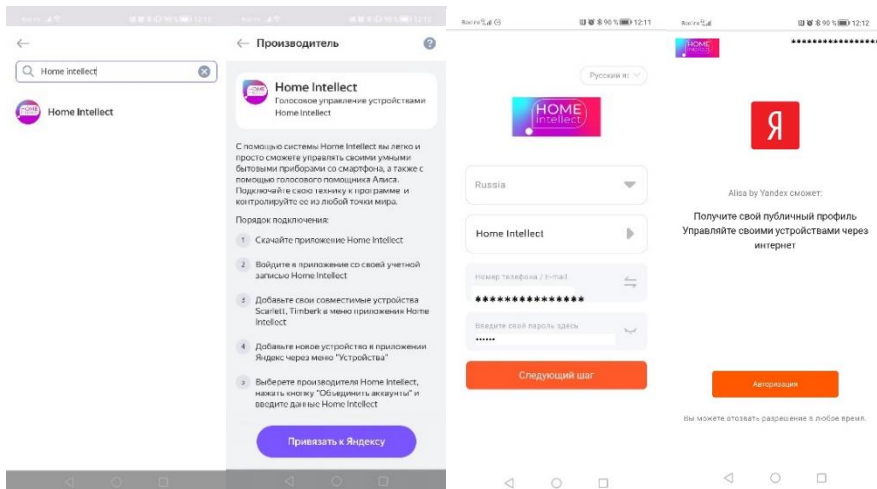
Home intellect

Home Intellect

← Производитель

Home Intellect
Голосовое управление устройствами Home Intellect

С помощью системы Home Intellect вы легко и просто сможете управлять своими умными бытовыми приборами со смартфона, а также с помощью голосового помощника Алиса. Подключайте свою технику к программе и контролируйте ее из любой точки мира.

Порядок подключения:

1 Скачайте приложение Home Intellect

2 Войдите в приложение со своей учетной записью Home Intellect

3 Добавьте свои совместимые устройства Scarlett, Timberk в меню приложения Home Intellect

4 Добавьте новое устройство в приложении Яндекс через меню "Устройства"

5 Выберете производителя Home Intellect, нажать кнопку "Объединить аккаунты" и вводите данные Home Intellect

Привязать к Яндексу

Русский я

HOME intellect

Russia

Home Intellect

Номер телефона / Email

**************

Введите свой пароль здесь

••••••

Следующий шаг

HOME intellect

*****************

Я

Alisa by Yandex сможет:

Получите свой публичный профиль
Управляйте своими устройствами через интернет

Авторизация

Вы можете отозвать разрешение в любое время.